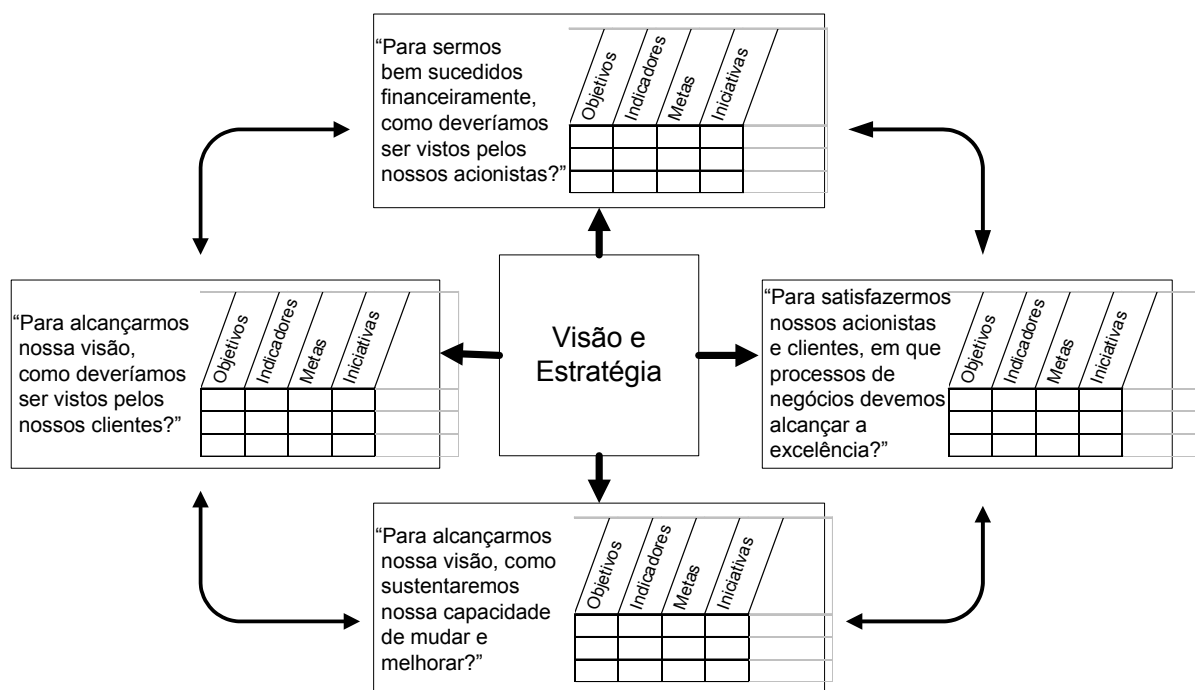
"Para sermos bem sucedidos financeiramente, como deveríamos ser vistos pelos nossos acionistas?"

| Objetivos | Indicadores | Metas | Iniciativas |
|---|---|---|---|
| | | | |
| | | | |
| | | | |

"Para alcançarmos nossa visão, como deveríamos ser vistos pelos nossos clientes?"

| Objetivos | Indicadores | Metas | Iniciativas |
|---|---|---|---|
| | | | |
| | | | |
| | | | |

Visão e Estratégia

"Para satisfazermos nossos acionistas e clientes, em que processos de negócios devemos alcançar a excelência?"

| Objetivos | Indicadores | Metas | Iniciativas |
|---|---|---|---|
| | | | |
| | | | |
| | | | |

"Para alcançarmos nossa visão, como sustentaremos nossa capacidade de mudar e melhorar?"

| Objetivos | Indicadores | Metas | Iniciativas |
|---|---|---|---|
| | | | |
| | | | |
| | | | |